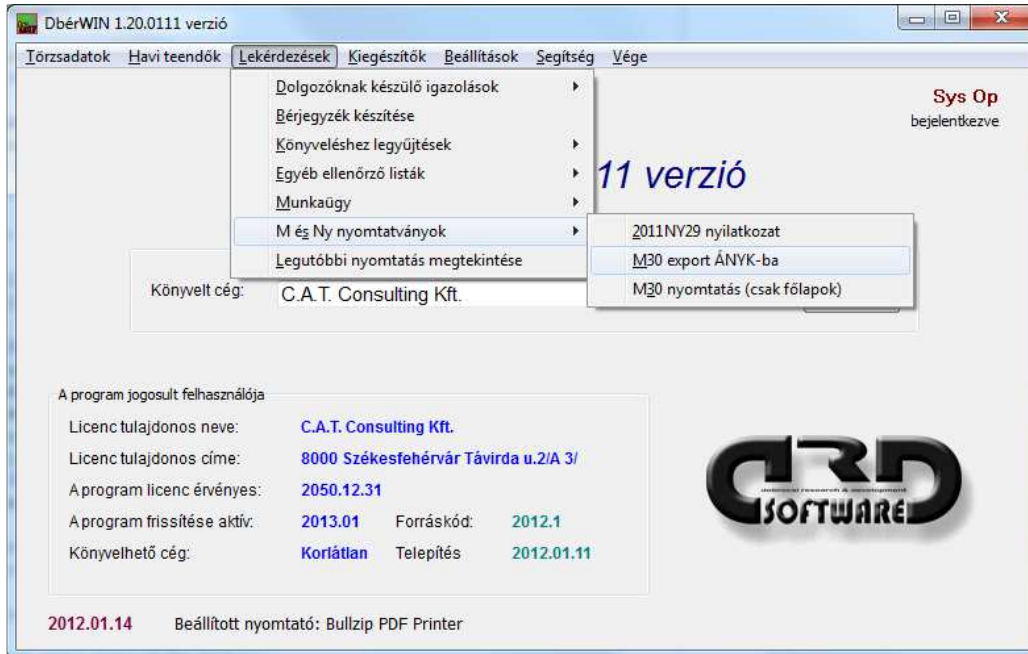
DbérWIN 1.20.0111 verzió

Törzsadatok Havi teendők Lekérdezések Kiegészítők Beállítások Segítség Vége

Dolgozóknak készülő igazolások
Bérjegyzék készítése
Könyveléshez legyűjtések
Egyéb ellenőrző listák
Munkaügy
M és Ny nyomtatványok
Legutóbbi nyomtatás megtekintése

2011NY29 nyilatkozat
M30 export ÁNYK-ba
M30 nyomtatás (csak főlapok)

Sys Op
bejelentkezve

11 verzió

Könyvelt cég: C.A.T. Consulting Kft.

A program jogosult felhasználója

| | | | |
|---|---|---|---|
| Licenc tulajdonos neve: | C.A.T. Consulting Kft. | | |
| Licenc tulajdonos címe: | 8000 Székesfehérvár Távirda u.2/A 3/ | | |
| A program licenc érvényes: | 2050.12.31 | | |
| A program frissítése aktív: | 2013.01 | Forráskód: | 2012.1 |
| Könyvelhető cég: | Korlátlan | Telepítés | 2012.01.11 |

DRD
dolmeral research & development
SOFTWARE

2012.01.14 Beállított nyomtató: Bullzip PDF Printer